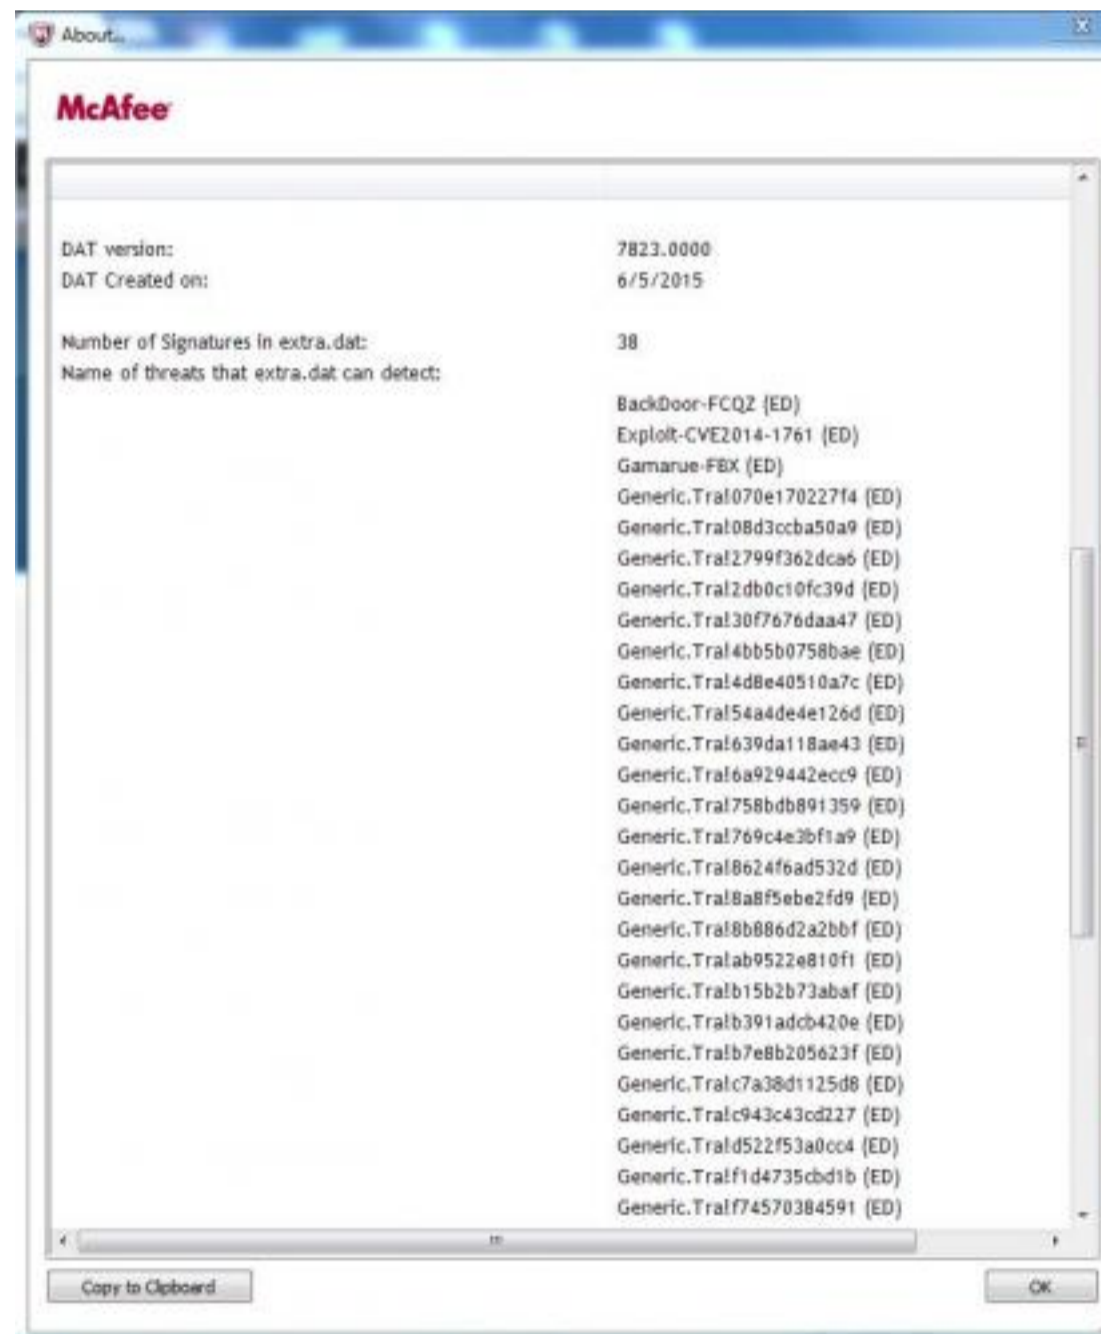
About...

McAfee

DAT version: 7823.0000
DAT Created on: 6/5/2015

Number of Signatures in extra.dat: 38
Name of threats that extra.dat can detect:

BackDoor-FCQZ (ED)
Exploit-CVE2014-1761 (ED)
Gamarue-FBX (ED)
Generic.Tra!070e170227f4 (ED)
Generic.Tra!08d3ccba50a9 (ED)
Generic.Tra!2799f362dca6 (ED)
Generic.Tra!2db0c10fc39d (ED)
Generic.Tra!30f7676daa47 (ED)
Generic.Tra!4bb5b0758bae (ED)
Generic.Tra!4d8e40510a7c (ED)
Generic.Tra!54a4de4e126d (ED)
Generic.Tra!639da118ae43 (ED)
Generic.Tra!6a929442ecc9 (ED)
Generic.Tra!758bdb891359 (ED)
Generic.Tra!769c4e3bf1a9 (ED)
Generic.Tra!8624f6ad532d (ED)
Generic.Tra!8a8f5ebe2fd9 (ED)
Generic.Tra!8b886d2a2bbf (ED)
Generic.Tra!ab9522e810f1 (ED)
Generic.Tra!b15b2b73abaf (ED)
Generic.Tra!b391adcb420e (ED)
Generic.Tra!b7e8b205623f (ED)
Generic.Tra!c7a38d1125d8 (ED)
Generic.Tra!c943c43cd227 (ED)
Generic.Tra!d522f53a0cc4 (ED)
Generic.Tra!f1d4735cbd1b (ED)
Generic.Tra!f74570384591 (ED)

Copy to Clipboard

OK